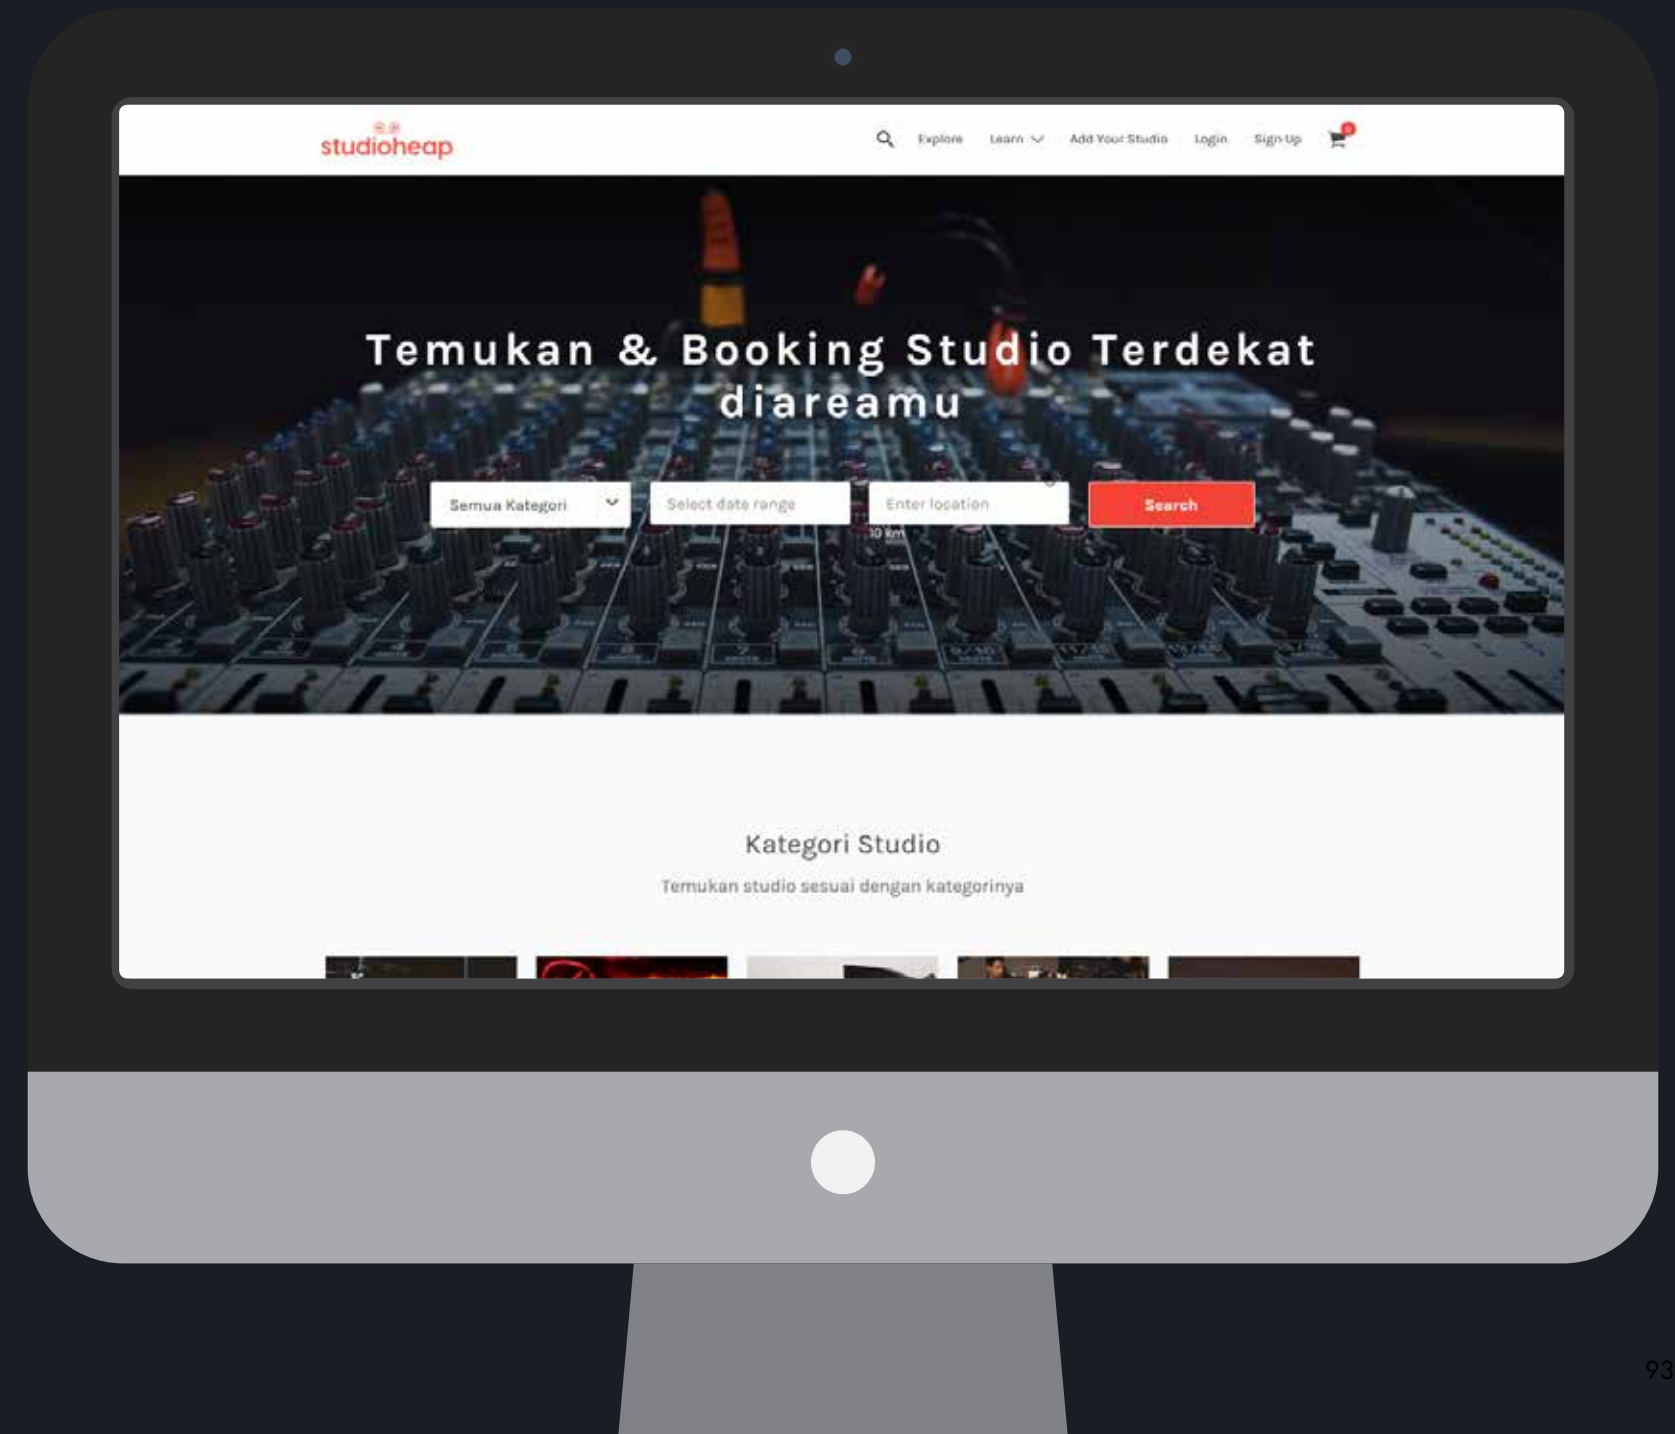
studioheap

Explore Learn Add Your Studio Login Sign Up 0

Temukan & Booking Studio Terdekat diareamu

Semua Kategori
Select date range
Enter location
10 km
Search

Kategori Studio

Temukan studio sesuai dengan kategorinya

93